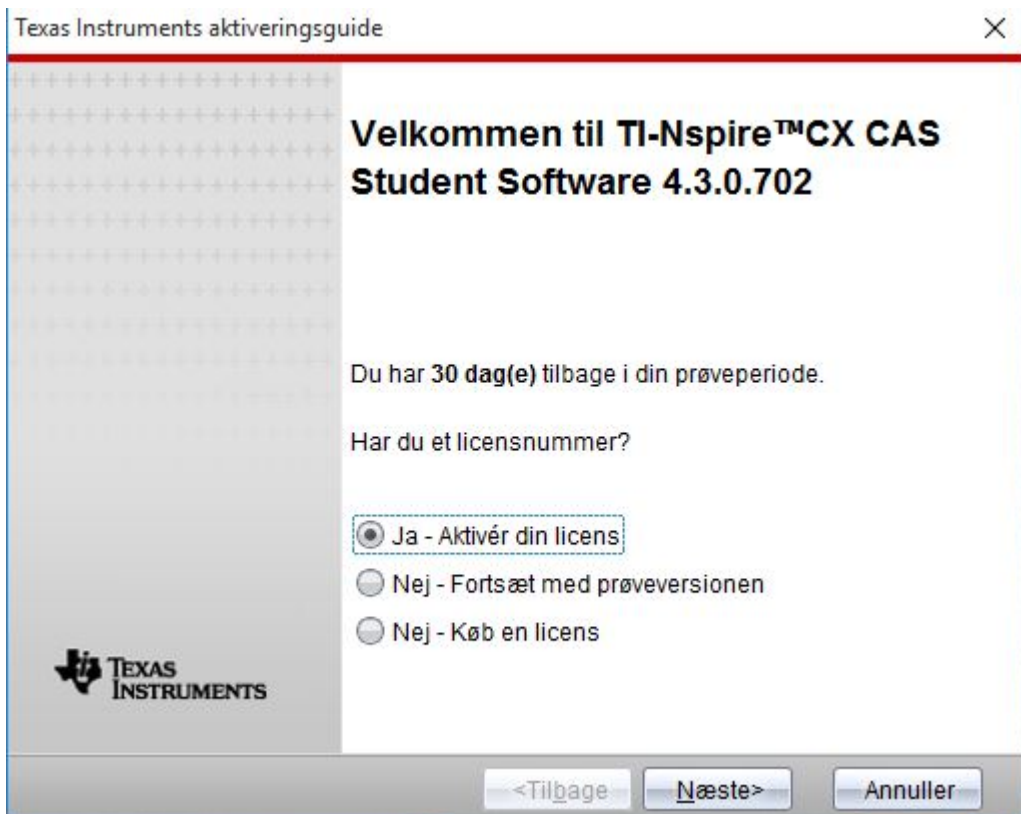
Texas Instruments aktiveringsguide

×

Velkommen til TI-Nspire™CX CAS Student Software 4.3.0.702

Du har **30 dag(e)** tilbage i din prøveperiode.

Har du et licensnummer?

Ja - Aktivér din licens

Nej - Fortsæt med prøveversionen

Nej - Køb en licens

TEXAS INSTRUMENTS

<Tilbage

Næste>

Annuller